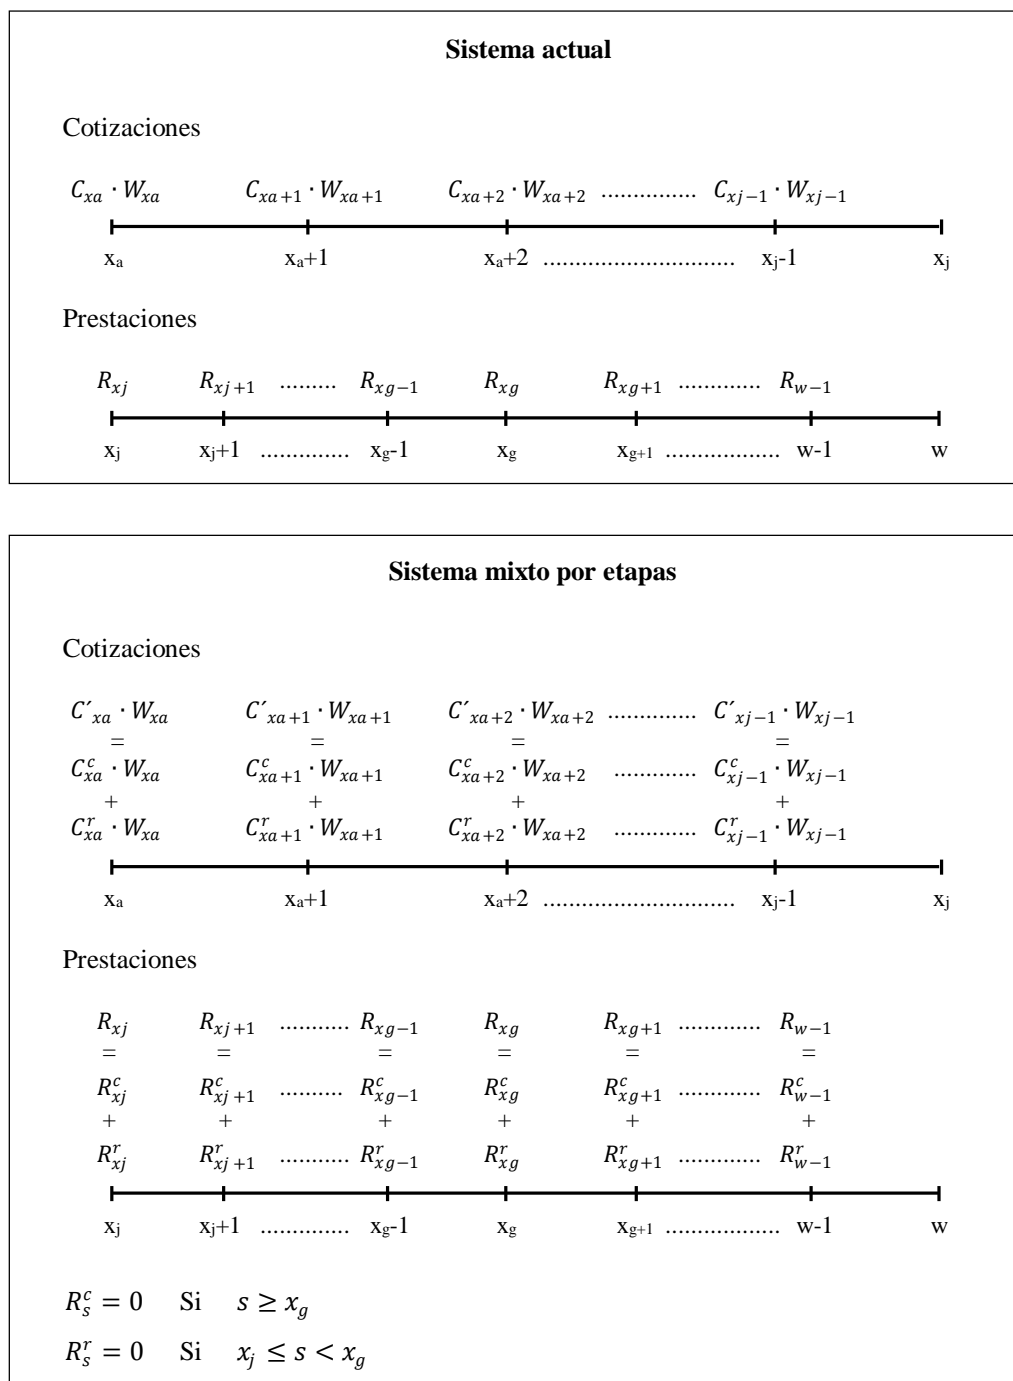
**Sistema actual**

Cotizaciones

$C_{xa} \cdot W_{xa}$ $C_{xa+1} \cdot W_{xa+1}$ $C_{xa+2} \cdot W_{xa+2}$ .............. $C_{xj-1} \cdot W_{xj-1}$

$x_a$ $x_a+1$ $x_a+2$ ............................. $x_j-1$ $x_j$

Prestaciones

$R_{xj}$ $R_{xj+1}$ ......... $R_{xg-1}$ $R_{xg}$ $R_{xg+1}$ ............ $R_{w-1}$

$x_j$ $x_j+1$ ............. $x_g-1$ $x_g$ $x_{g+1}$ .................. w-1 w

**Sistema mixto por etapas**

Cotizaciones

$C'_{xa} \cdot W_{xa}$ $C'_{xa+1} \cdot W_{xa+1}$ $C'_{xa+2} \cdot W_{xa+2}$ .............. $C'_{xj-1} \cdot W_{xj-1}$
= = = =
$C^c_{xa} \cdot W_{xa}$ $C^c_{xa+1} \cdot W_{xa+1}$ $C^c_{xa+2} \cdot W_{xa+2}$ ............ $C^c_{xj-1} \cdot W_{xj-1}$
+ + + +
$C^r_{xa} \cdot W_{xa}$ $C^r_{xa+1} \cdot W_{xa+1}$ $C^r_{xa+2} \cdot W_{xa+2}$ ............ $C^r_{xj-1} \cdot W_{xj-1}$

$x_a$ $x_a+1$ $x_a+2$ ............................. $x_j-1$ $x_j$

Prestaciones

$R_{xj}$ $R_{xj+1}$ .......... $R_{xg-1}$ $R_{xg}$ $R_{xg+1}$ ............ $R_{w-1}$
= = = = = =
$R^c_{xj}$ $R^c_{xj+1}$ ......... $R^c_{xg-1}$ $R^c_{xg}$ $R^c_{xg+1}$ ............ $R^c_{w-1}$
+ + + + + +
$R^r_{xj}$ $R^r_{xj+1}$ .......... $R^r_{xg-1}$ $R^r_{xg}$ $R^r_{xg+1}$ ............ $R^r_{w-1}$

$x_j$ $x_j+1$ ............. $x_g-1$ $x_g$ $x_{g+1}$ .................. w-1 w

$R^c_s = 0$ Si $s \geq x_g$

$R^r_s = 0$ Si $x_j \leq s < x_g$